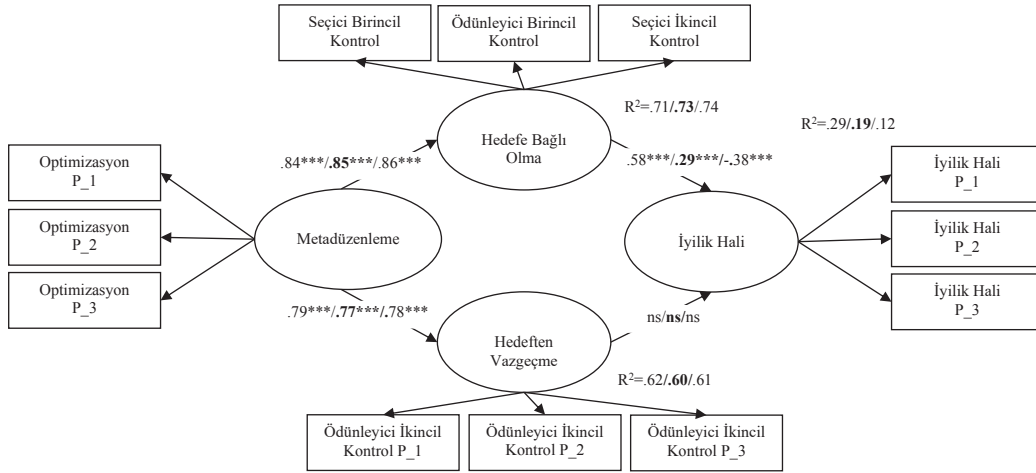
Seçici Birincil Kontrol

Ödünleyici Birincil Kontrol

Seçici İkincil Kontrol

$R^2$=.71/**.73**/.74

$R^2$=.29/**.19**/.12

Optimizasyon P_1

Optimizasyon P_2

Optimizasyon P_3

.84***/**.85*****/.86***

Hedefe Bağlı Olma

.58***/**.29*****/-.38***

İyilik Hali P_1

İyilik Hali P_2

İyilik Hali P_3

Metadüzenleme

İyilik Hali

.79***/**.77*****/.78***

ns/**ns**/ns

Hedeften Vazgeçme

$R^2$=.62/**.60**/.61

Ödünleyici İkincil Kontrol P_1

Ödünleyici İkincil Kontrol P_2

Ödünleyici İkincil Kontrol P_3